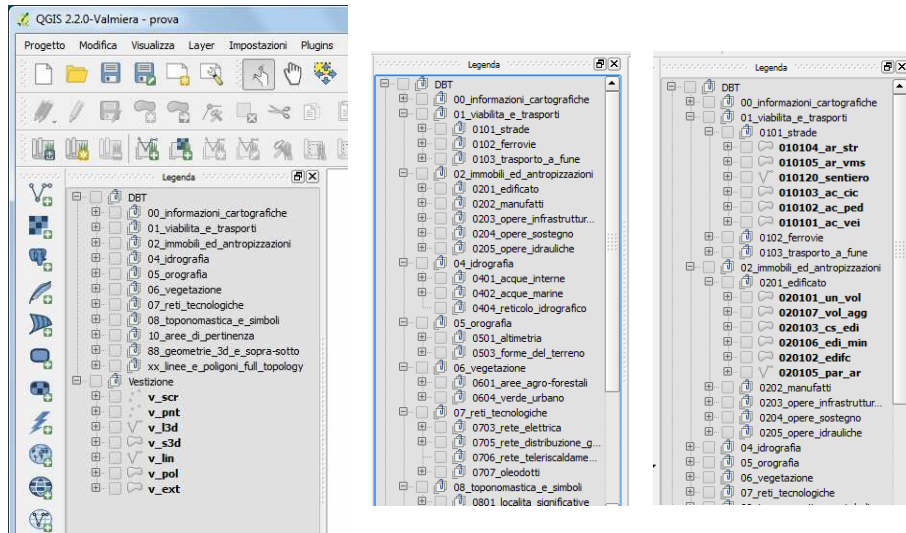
QGIS 2.2.0-Valmiera - prova

Progetto Modifica Visualizza Layer Impostazioni Plugins

Legenda

DBT
00_informazioni_cartografiche
01_viabilita_e_trasporti
02_immobili_ed_antropizzazioni
04_idrografia
05_orografia
06_vegetazione
07_reti_tecnologiche
08_toponomastica_e_simboli
10_aree_di_pertinenza
88_geometrie_3d_e_sopra-sotto
xx_linee_e_poligoni_full_topology
Vestizione
v_scr
v_pnt
v_l3d
v_s3d
v_lin
v_pol
v_ext

Legenda

DBT
00_informazioni_cartografiche
01_viabilita_e_trasporti
0101_strade
0102_ferrovie
0103_trasporto_a_fune
02_immobili_ed_antropizzazioni
0201_edificato
0202_manufatti
0203_opere_infrastruttur...
0204_opere_sostegno
0205_opere_idrauliche
04_idrografia
0401_acque_interne
0402_acque_marine
0404_reticolo_idrografico
05_orografia
0501_altimetria
0503_forme_del_terreno
06_vegetazione
0601_aree_agro-forestali
0604_verde_urbano
07_reti_tecnologiche
0703_rete_elettrica
0705_rete_distribuzione_g...
0706_rete_teleriscaldame...
0707_oleodotti
08_toponomastica_e_simboli
0801_localita_significative

Legenda

DBT
00_informazioni_cartografiche
01_viabilita_e_trasporti
0101_strade
010104_ar_str
010105_ar_vms
010120_sentiero
010103_ac_cic
010102_ac_ped
010101_ac_vei
0102_ferrovie
0103_trasporto_a_fune
02_immobili_ed_antropizzazioni
0201_edificato
020101_un_vol
020107_vol_agg
020103_cs_edi
020106_edi_min
020102_edifc
020105_par_ar
0202_manufatti
0203_opere_infrastruttur...
0204_opere_sostegno
0205_opere_idrauliche
04_idrografia
05_orografia
06_vegetazione
07_reti_tecnologiche